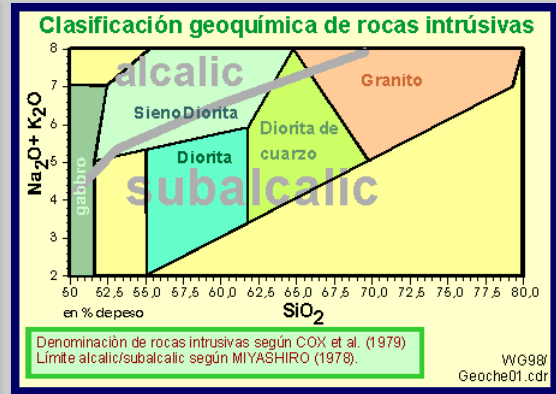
Clasificación geoquímica de rocas intrúsivas

alcalic

SienoDiorita

Granito

Diorita de cuarzo

Diorita

gabbro

subalcalic

$Na_2O + K_2O$

8
7
6
5
4
3
2

50 52,5 55,0 57,5 60,0 62,5 65,0 67,5 70,0 72,5 75,0 77,5 80,0

en % depeso

$SiO_2$

Denominación de rocas intrusivas según COX et al. (1979)
Límite alcalic/subalcalic según MIYASHIRO (1978).

WG98/
Geoche01.cdr